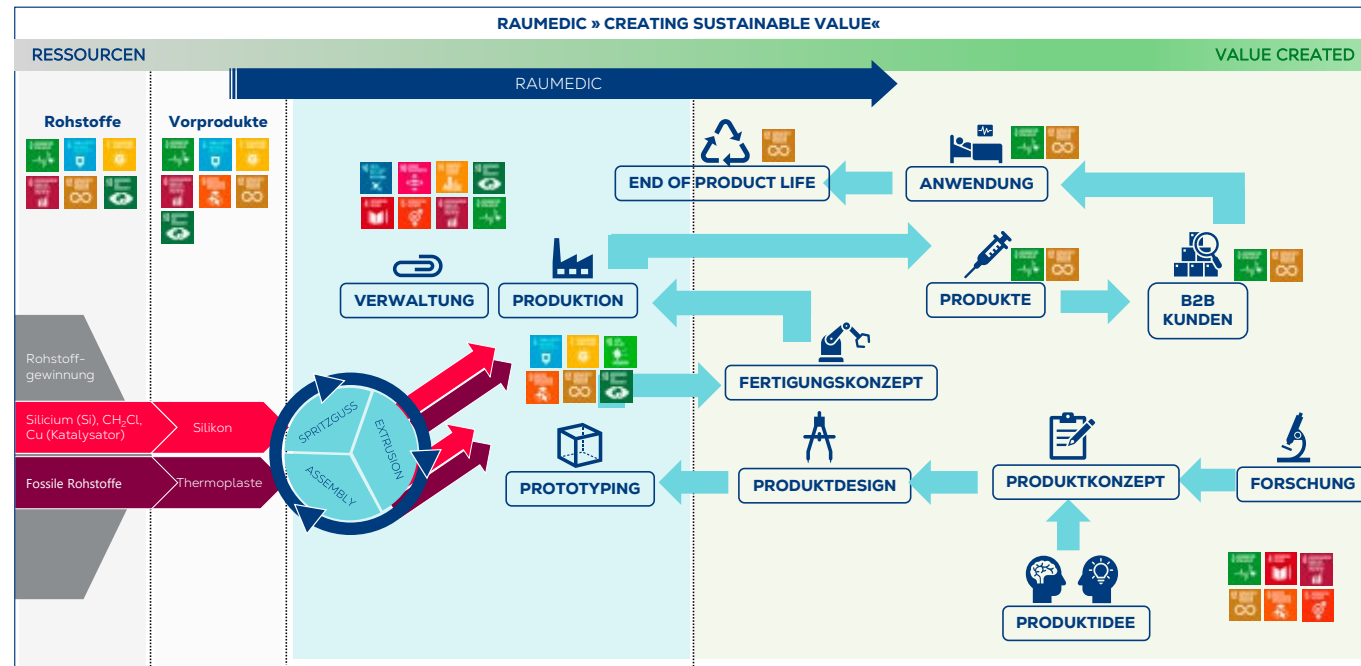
RAUMEDIC » CREATING SUSTAINABLE VALUE«

RESSOURCEN

VALUE CREATED

RAUMEDIC

Rohstoffe

Vorprodukte

END OF PRODUCT LIFE

ANWENDUNG

VERWALTUNG

PRODUKTION

PRODUKTE

B2B KUNDEN

Rohstoffgewinnung

Silicium (Si), $CH_3Cl$, Cu (Katalysator)

Silikon

Fossile Rohstoffe

Thermoplaste

SPRITZGUSS

EXTRUSION

ASSEMBLY

FERTIGUNGSKONZEPT

PROTOTYPING

PRODUKTDESIGN

PRODUKTKONZEPT

FORSCHUNG

PRODUKTIDEE